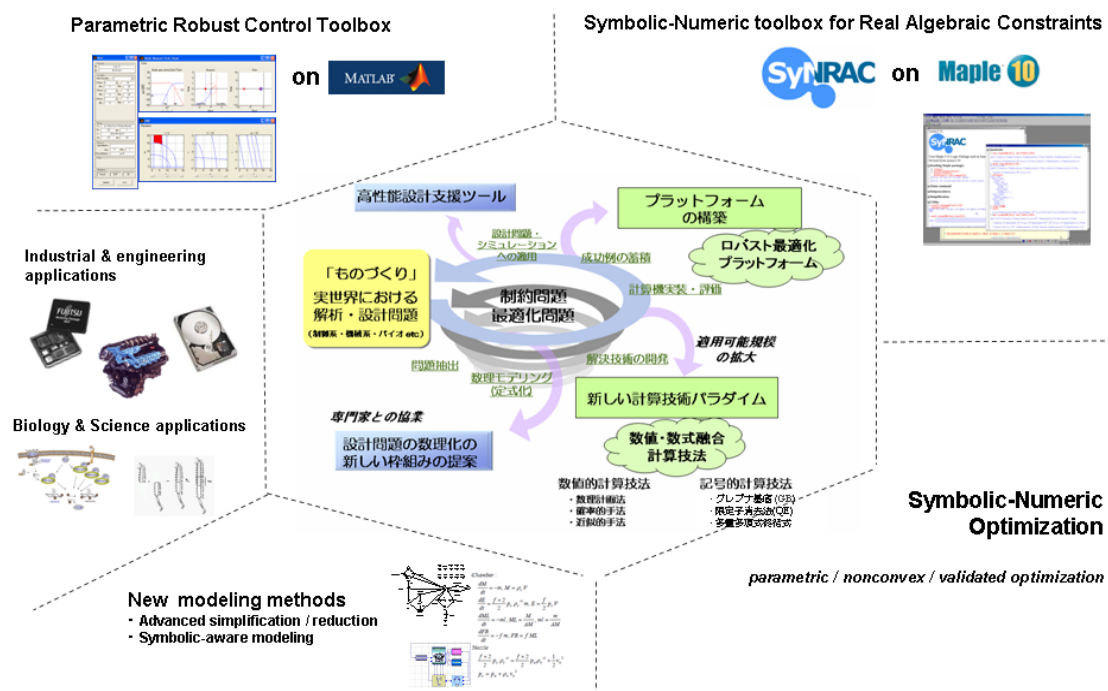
Parametric Robust Control Toolbox

on MATLAB

Symbolic-Numeric toolbox for Real Algebraic Constraints

SyNRAC on Maple 10

Industrial & engineering applications

Biology & Science applications

高性能設計支援ツール

設計問題・シミュレーションへの適用

成功例の蓄積

プラットフォームの構築

ロバスト最適化プラットフォーム

計算機実装・評価

「ものづくり」
実世界における解析・設計問題
(制御系・機械系・バイオ etc)

制約問題
最適化問題

適用可能規模の拡大

問題抽出

解決技術の開発

数理モデリング(定式化)

新しい計算技術パラダイム

専門家との協業

設計問題の数理化の新しい枠組みの提案

数値・数式融合計算技法

数値的計算技法
・数理計画法
・確率的手法
・近似的手法

記号的計算技法
・グレブナ基底(GB)
・限定子消去法(QE)
・多変数多項式終結式

Symbolic-Numeric Optimization

parametric / nonconvex / validated optimization

New modeling methods
・Advanced simplification / reduction
・Symbolic-aware modeling